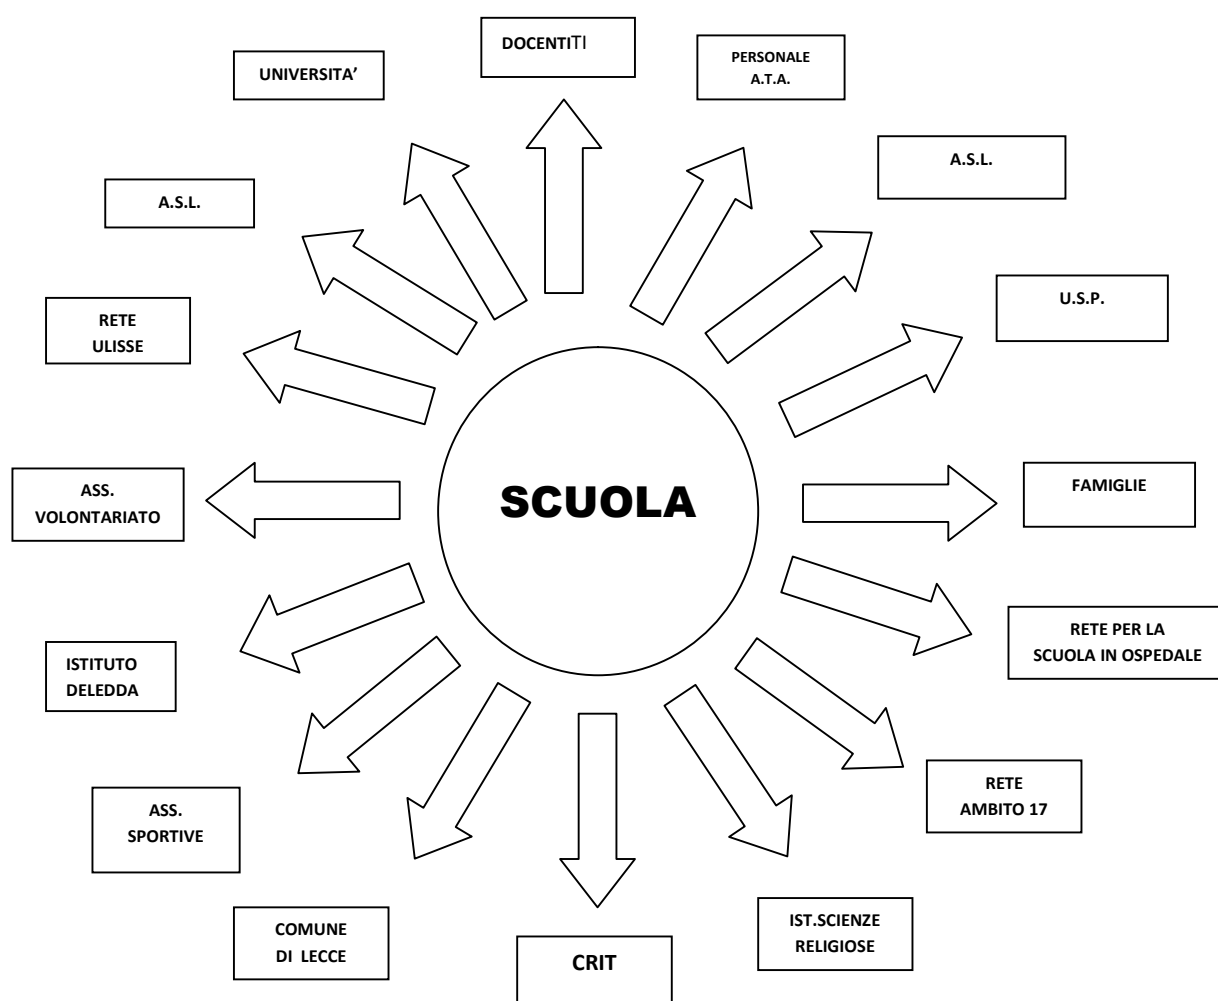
DOCENTITI

PERSONALE A.T.A.

UNIVERSITA'

A.S.L.

A.S.L.

U.S.P.

RETE ULISSE

SCUOLA

ASS. VOLONTARIATO

FAMIGLIE

RETE PER LA SCUOLA IN OSPEDALE

ISTITUTO DELEDDA

RETE AMBITO 17

ASS. SPORTIVE

COMUNE DI LECCE

CRIT

IST.SCIENZE RELIGIOSE